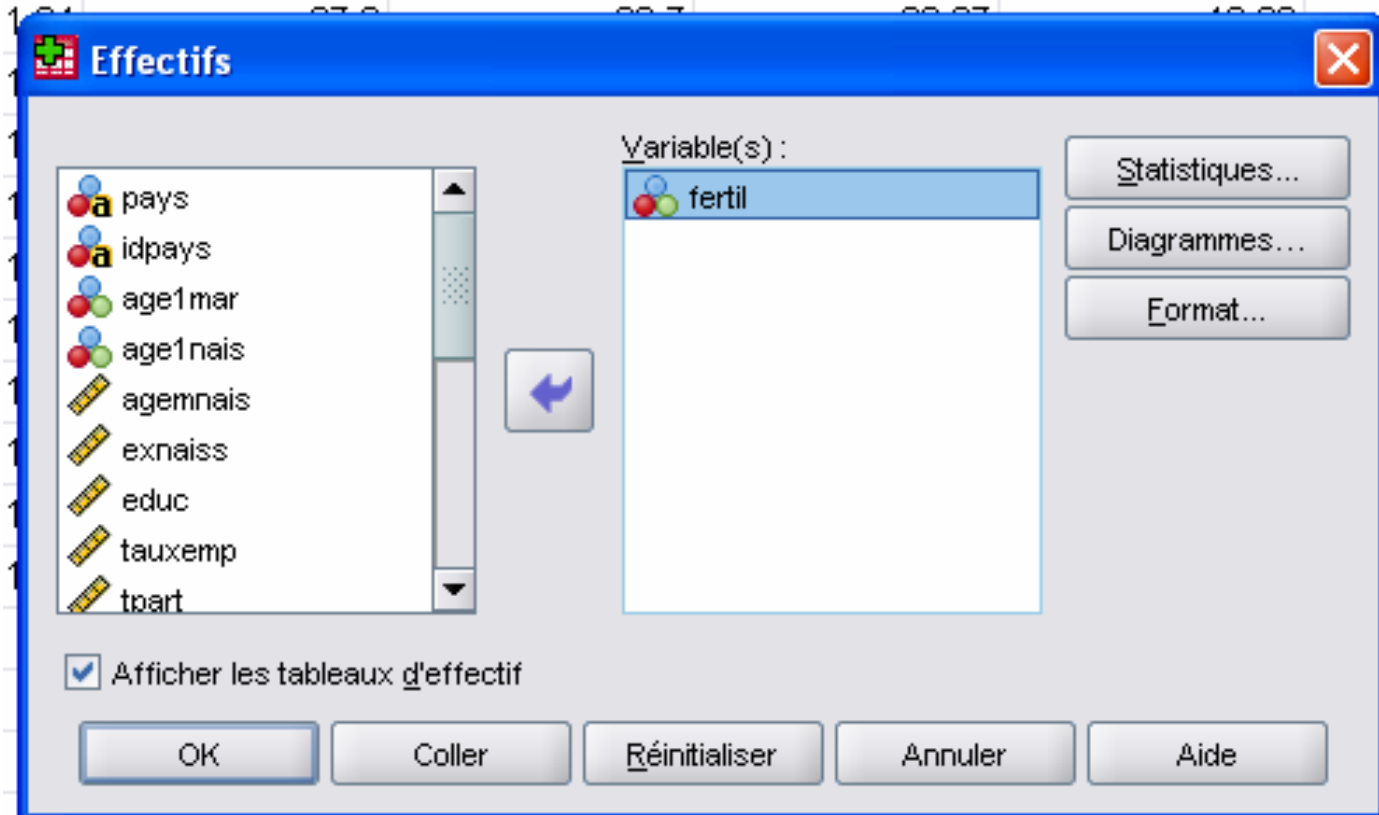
Effectifs

pays
idpays
age1mar
age1nais
agemnais
exnaiss
educ
tauxemp
tpart

Variable(s) :
fertil

Statistiques...
Diagrammes...
Format...

Afficher les tableaux d'effectif

OK
Coller
Réinitialiser
Annuler
Aide